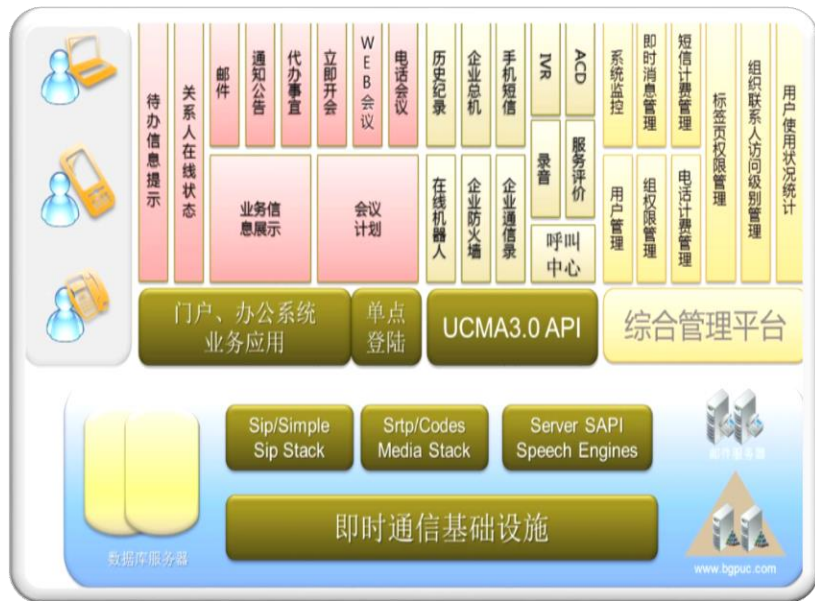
待办信息提示

关系人在线状态

邮件

通知公告

代办事宜

立即开会

WEB会议

电话会议

业务信息展示

会议计划

历史纪录

企业总机

手机短信

IVR

ACD

在线机器人

企业防火墙

企业通信录

录音

服务评价

呼叫中心

系统监控

即时消息管理

短信计费管理

用户管理

组权限管理

电话计费管理

标签页权限管理

组织联系人访问级别管理

用户使用状况统计

门户、办公系统业务应用

单点登陆

UCMA3.0 API

综合管理平台

Sip/Simple Sip Stack

Srtp/Codes Media Stack

Server SAPI Speech Engines

邮件服务器

即时通信基础设施

数据库服务器

www.bgpuc.com